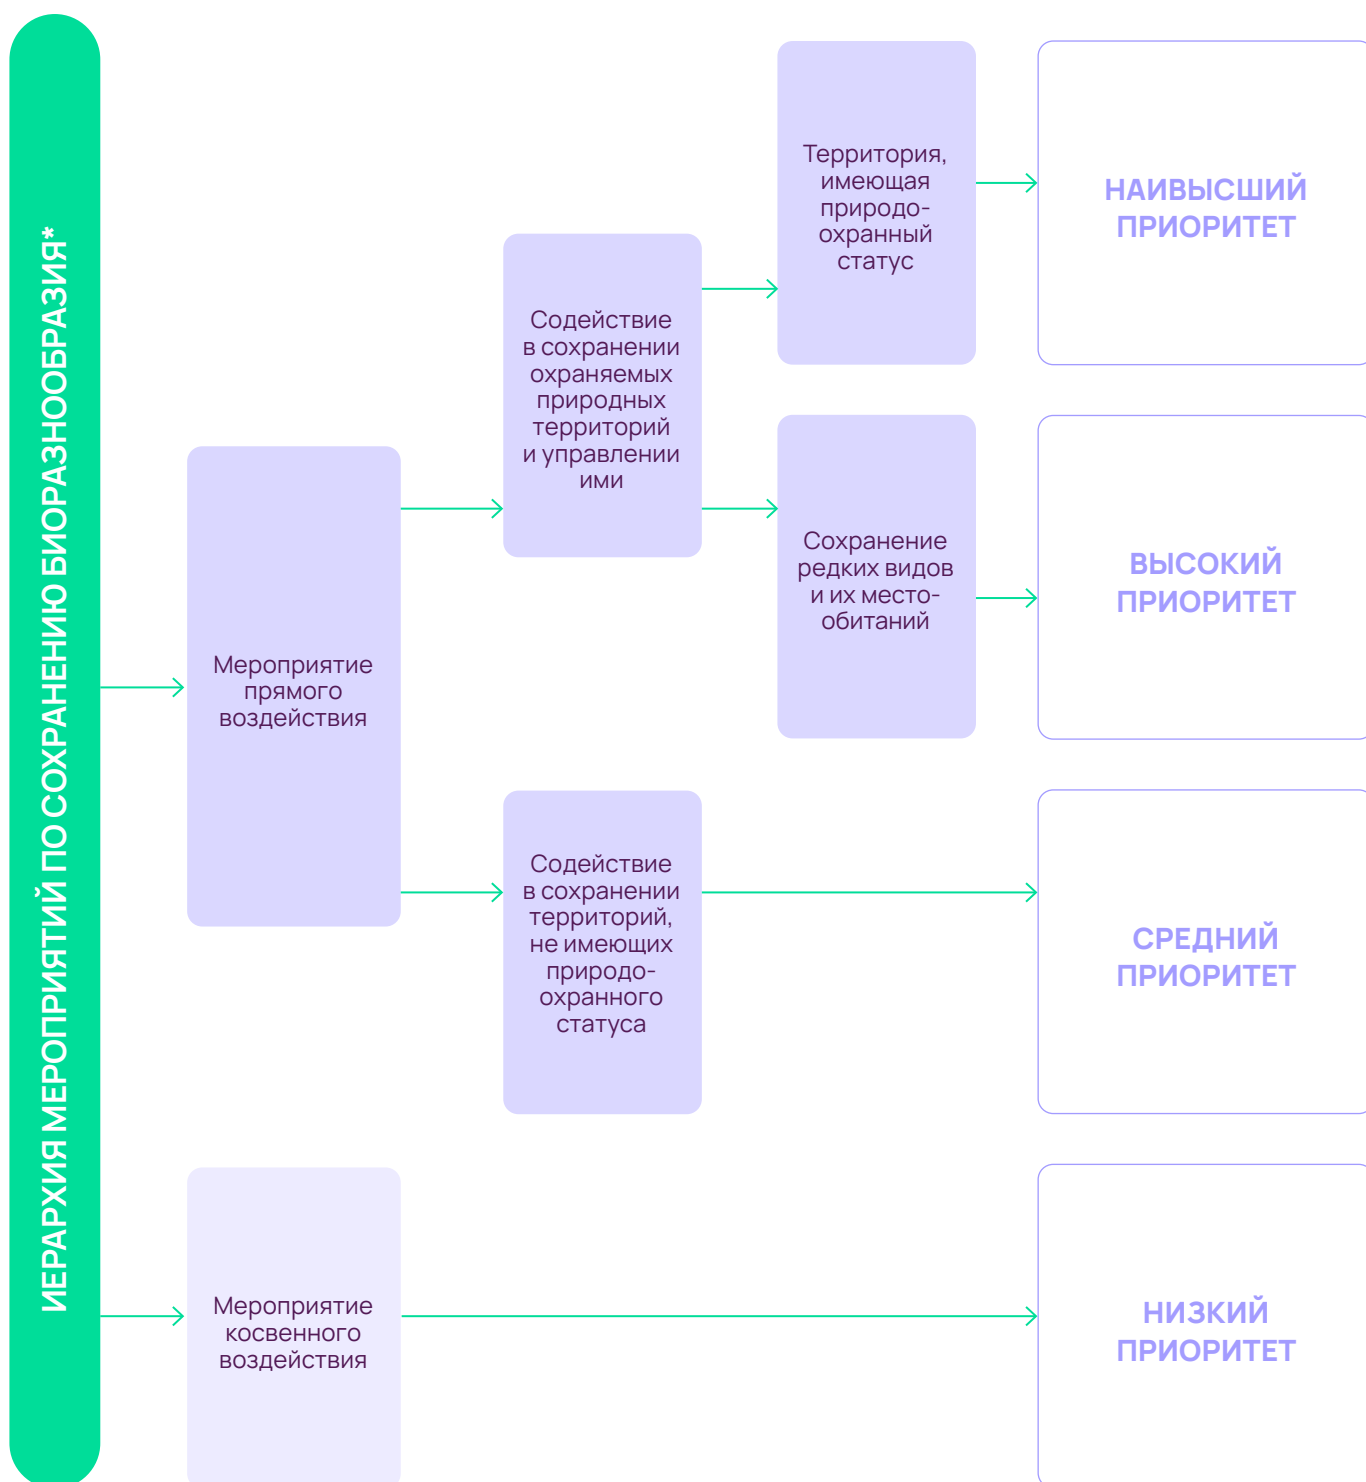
ИЕРАРХИЯ МЕРОПРИЯТИЙ ПО СОХРАНЕНИЮ БИОРАЗНООБРАЗИЯ*

Мероприятие прямого воздействия

Содействие в сохранении охраняемых природных территорий и управлении ими

Территория, имеющая природоохранный статус

НАИВЫСШИЙ ПРИОРИТЕТ

Сохранение редких видов и их местообитаний

ВЫСОКИЙ ПРИОРИТЕТ

Содействие в сохранении территорий, не имеющих природоохранного статуса

СРЕДНИЙ ПРИОРИТЕТ

Мероприятие косвенного воздействия

НИЗКИЙ ПРИОРИТЕТ